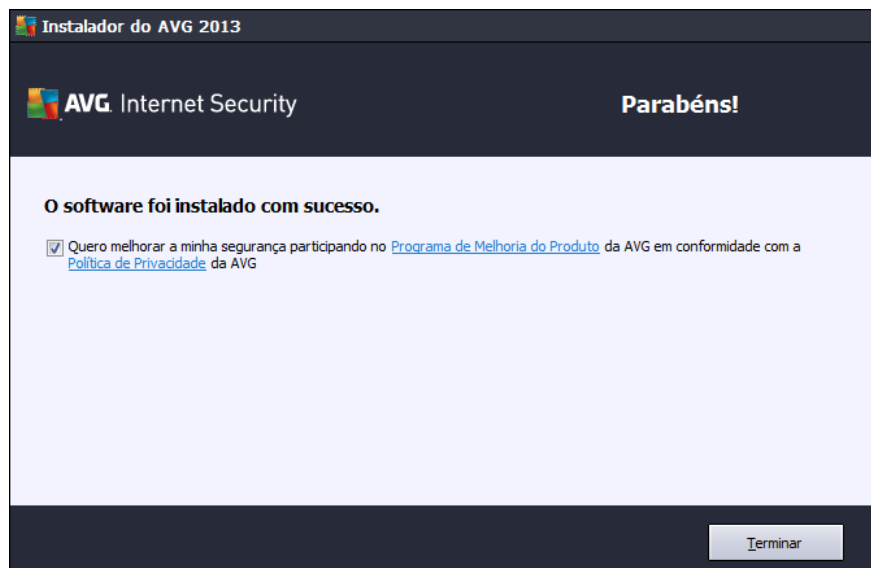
Instalador do AVG 2013

AVG. Internet Security

Parabéns!

O software foi instalado com sucesso.

Quero melhorar a minha segurança participando no Programa de Melhoria do Produto da AVG em conformidade com a Política de Privacidade da AVG

Terminar